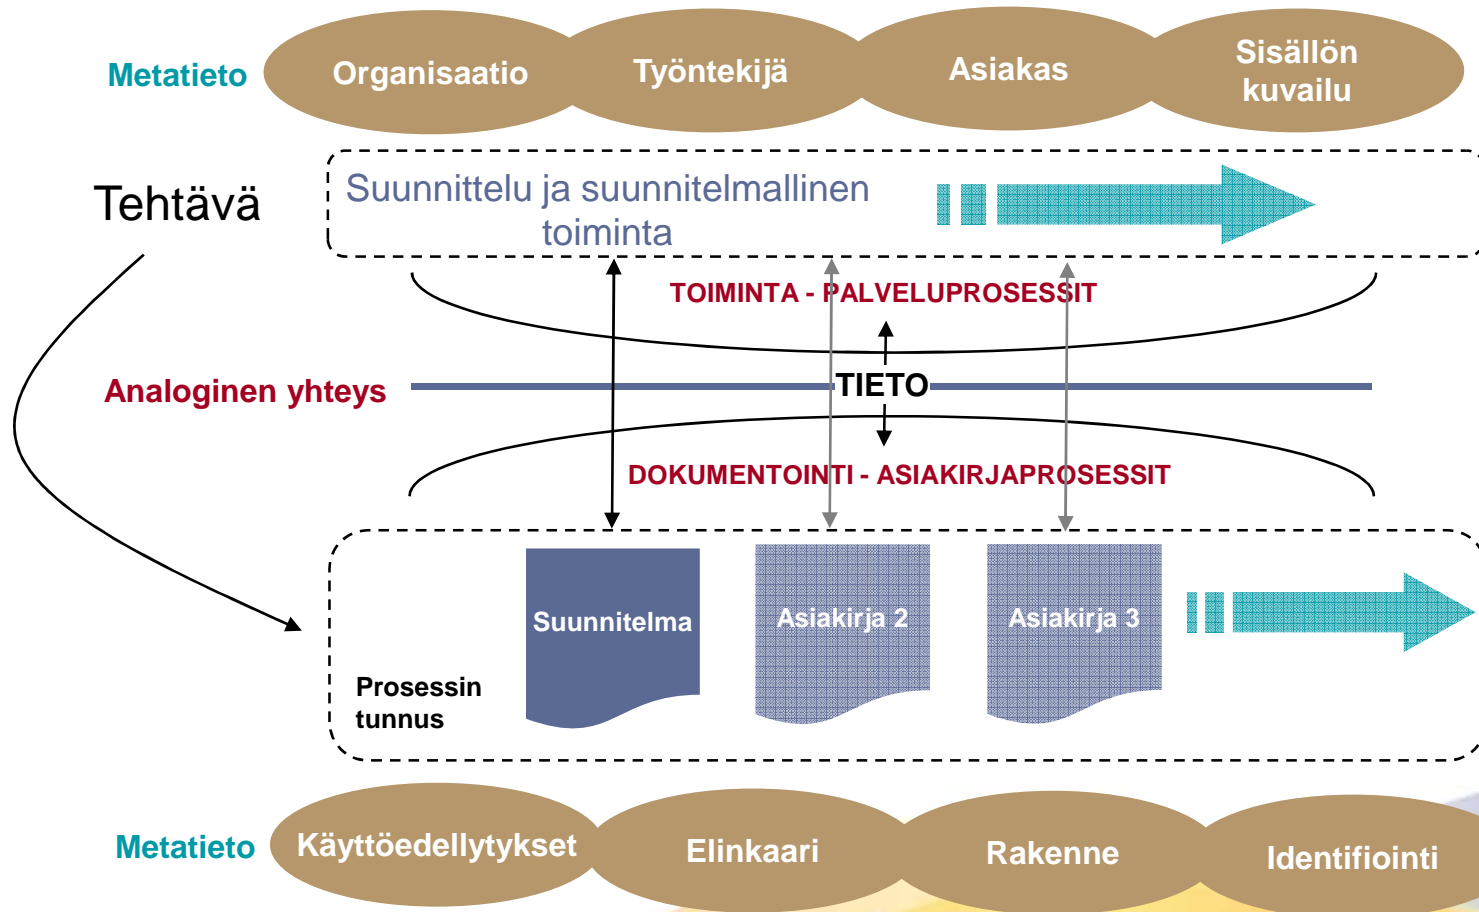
Metatieto

Organisaatio

Työntekijä

Asiakas

Sisällön kuvailu

Tehtävä

Suunnittelu ja suunnitelmallinen toiminta

TOIMINTA - PALVELUPROSESSIT

Analoginen yhteys

TIETO

DOKUMENTOINTI - ASIAKIRJAPROSESSIT

Suunnitelma

Asiakirja 2

Asiakirja 3

Prosessin tunnus

Metatieto

Käyttöedellytykset

Elinkaari

Rakenne

Identifiointi